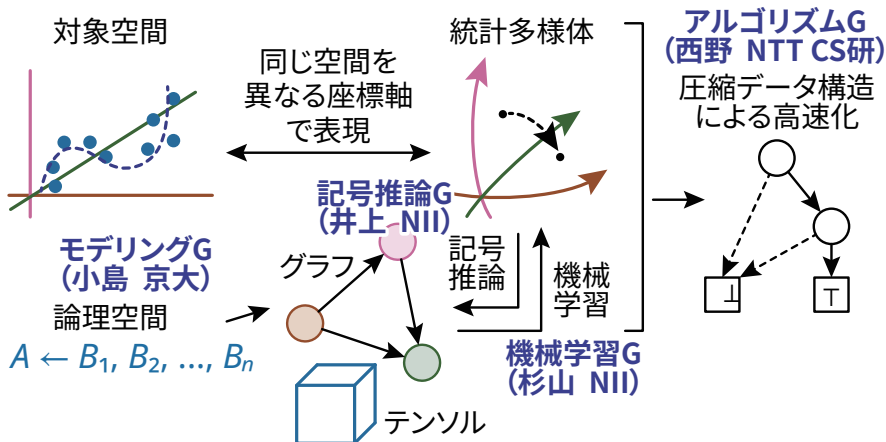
対象空間

同じ空間を異なる座標軸で表現

統計多様体

アルゴリズムG
(西野 NTT CS研)

圧縮データ構造による高速化

記号推論G
(井上 NII)

モデリングG
(小島 京大)

グラフ

記号推論

機械学習

論理空間

$A \leftarrow B_1, B_2, \ldots, B_n$

機械学習G
(杉山 NII)

テンソル

⊥

⊤